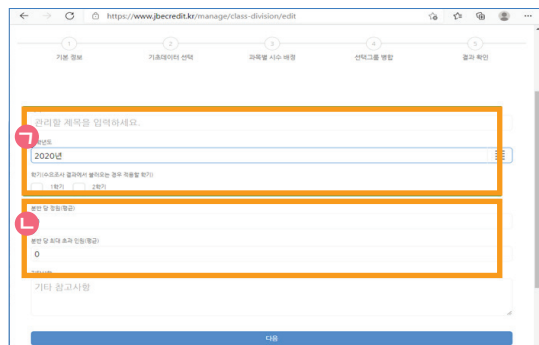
https://www.jbecredit.kr/manage/class-division/edit

1 기본 정보
2 기초데이터 선택
3 과목별 시수 배정
4 선택그룹 병합
5 결과 확인

관리할 제목을 입력하세요.

ㄱ

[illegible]년도
2020년

학기(속조조사 결과에서 불러오는 경우 적용할 학기)
1학기 2학기

ㄴ

분반 당 정원(평균)

분반 당 최대 초과 인원(평균)
0

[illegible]

기타 참고사항

다음